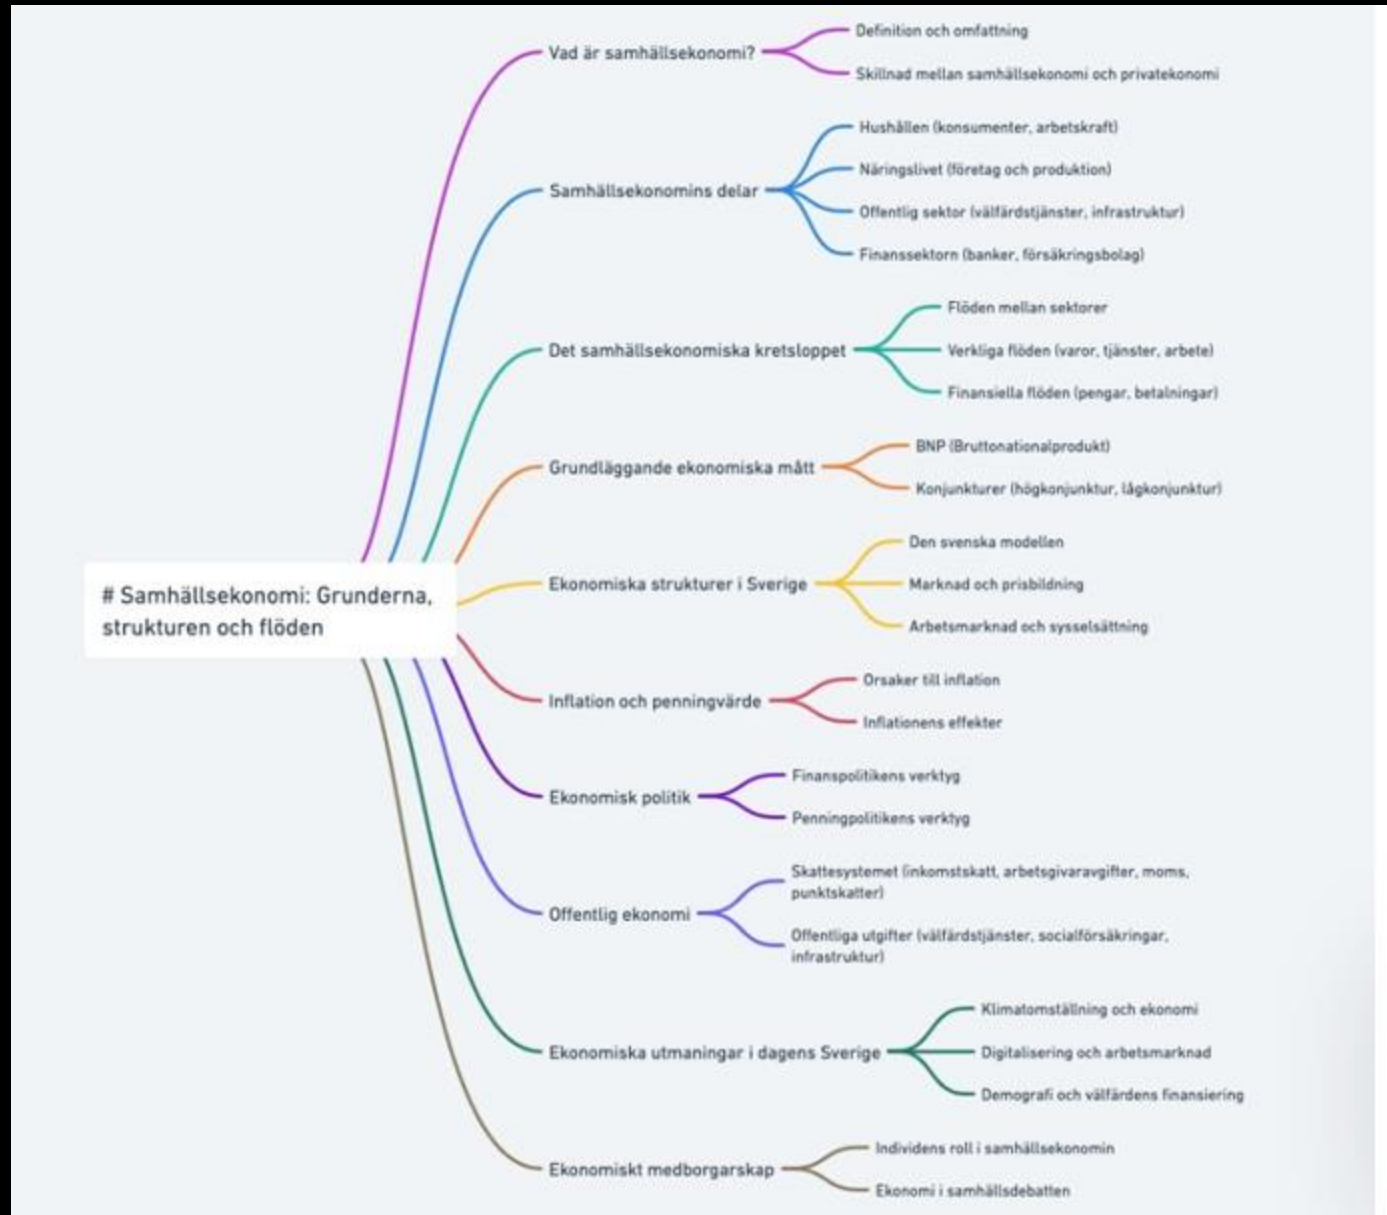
# Samhällsekonomi: Grunderna, strukturen och flöden

Vad är samhällsekonomi?
Definition och omfattning
Skillnad mellan samhällsekonomi och privatekonomi

Samhällsekonomins delar
Hushållen (konsumenter, arbetskraft)
Näringslivet (företag och produktion)
Offentlig sektor (välfärdstjänster, infrastruktur)
Finanssektorn (banker, försäkringsbolag)

Det samhällsekonomiska kretsloppet
Flöden mellan sektorer
Verkliga flöden (varor, tjänster, arbete)
Finansiella flöden (pengar, betalningar)

Grundläggande ekonomiska mått
BNP (Bruttonationalprodukt)
Konjunkturer (högkonjunktur, lågkonjunktur)

Ekonomiska strukturer i Sverige
Den svenska modellen
Marknad och prisbildning
Arbetsmarknad och sysselsättning

Inflation och penningvärde
Orsaker till inflation
Inflationens effekter

Ekonomisk politik
Finanspolitikens verktyg
Penningpolitikens verktyg

Offentlig ekonomi
Skattesystemet (inkomstskatt, arbetsgivaravgifter, moms, punktskatter)
Offentliga utgifter (välfärdstjänster, socialförsäkringar, infrastruktur)

Ekonomiska utmaningar i dagens Sverige
Klimatomställning och ekonomi
Digitalisering och arbetsmarknad
Demografi och välfärdens finansiering

Ekonomiskt medborgarskap
Individens roll i samhällsekonomin
Ekonomi i samhällsdebatten